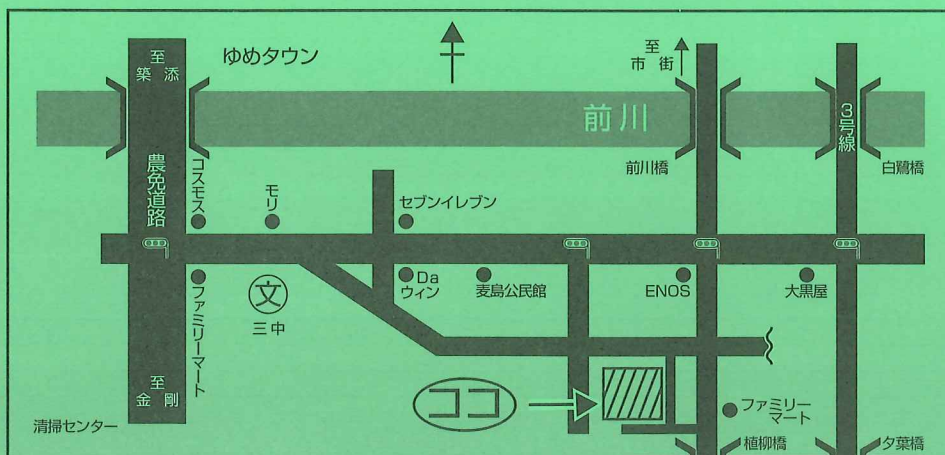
至
築添

ゆめタウン

至
市街

前川

農免道路

3号線

コスモス

モリ

セブンイレブン

前川橋

白鷺橋

ファミリーマート

文

三中

Da
ウィン

麦島公民館

ENOS

大黒屋

至
金剛

ココ

ファミリーマート

清掃センター

植柳橋

夕葉橋